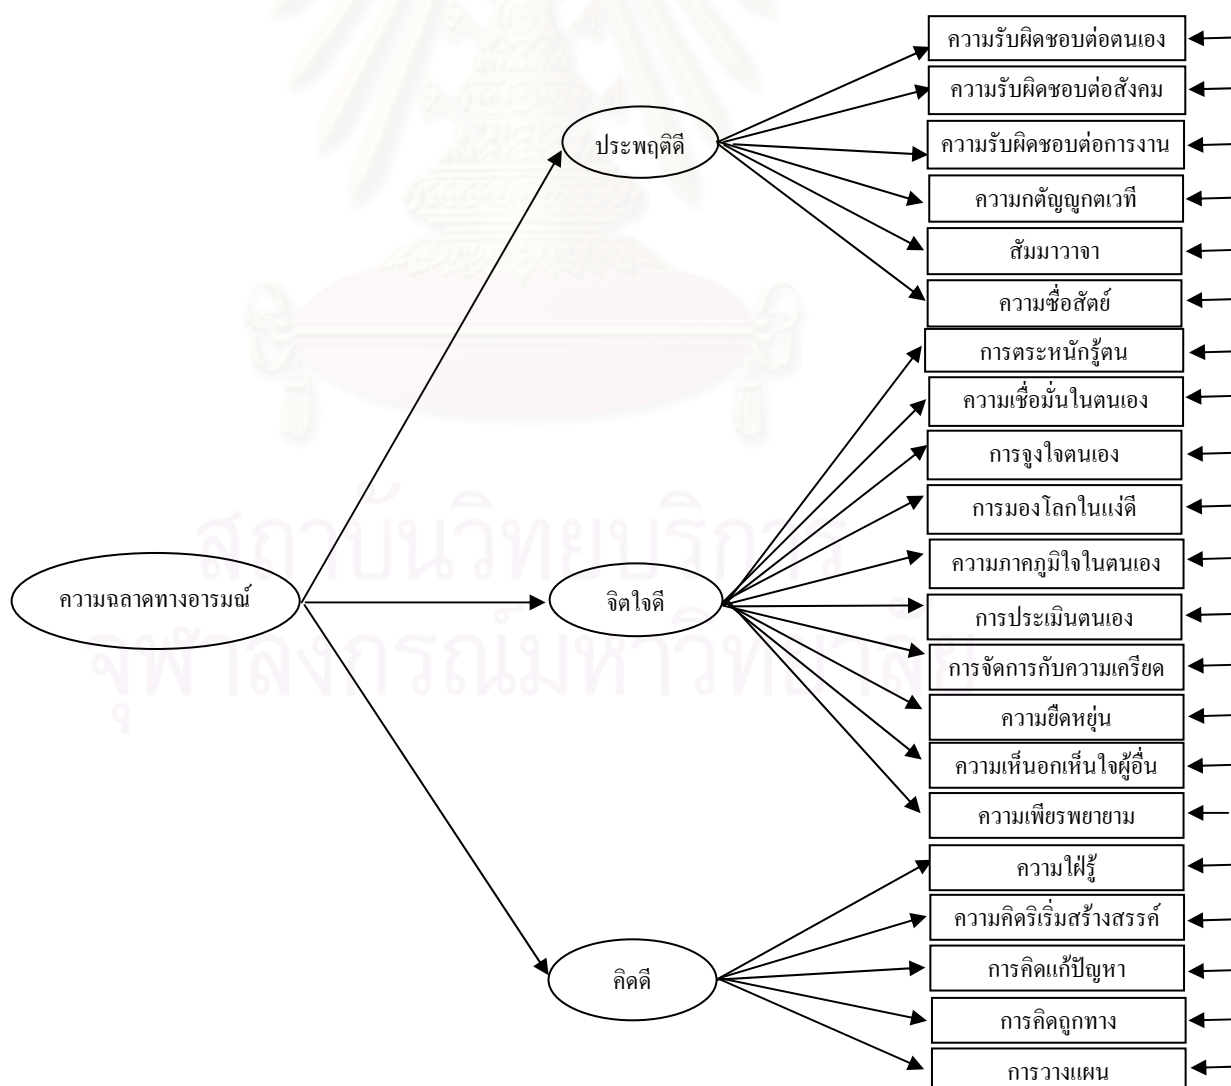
ความฉลาดทางอารมณ์

ประพฤติดี

ความรับผิดชอบต่อตนเอง

ความรับผิดชอบต่อสังคม

ความรับผิดชอบต่อการงาน

ความกตัญญูกตเวที

สัมมาวาจา

ความซื่อสัตย์

จิตใจดี

การตระหนักรู้ตน

ความเชื่อมั่นในตนเอง

การจูงใจตนเอง

การมองโลกในแง่ดี

ความภาคภูมิใจในตนเอง

การประเมินตนเอง

การจัดการกับความเครียด

ความยืดหยุ่น

ความเห็นอกเห็นใจผู้อื่น

ความเพียรพยายาม

คิดดี

ความใฝ่รู้

ความคิดริเริ่มสร้างสรรค์

การคิดแก้ปัญหา

การคิดถูกทาง

การวางแผน

สถาบันวิทยบริการ
จุฬาลงกรณ์มหาวิทยาลัย